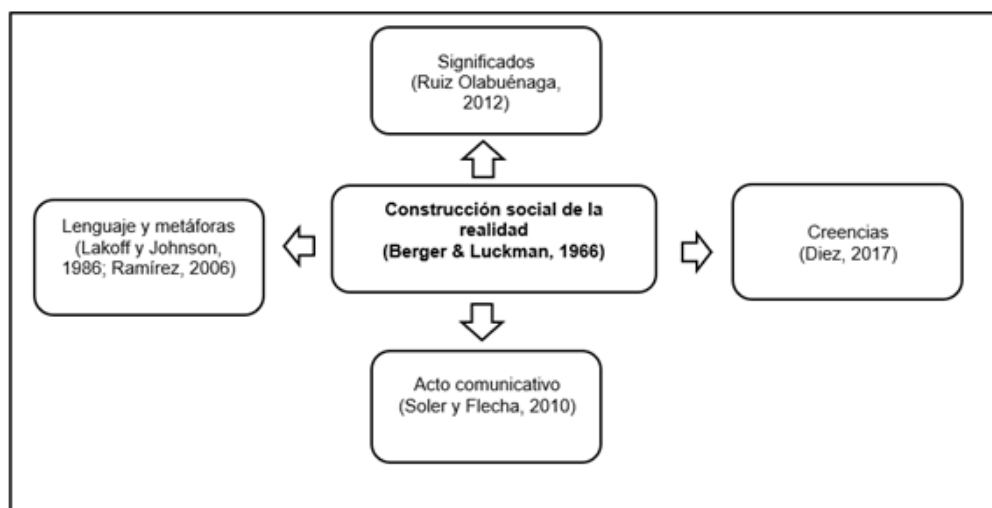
Significados
(Ruiz Olabuénaga, 2012)

Lenguaje y metáforas
(Lakoff y Johnson, 1986; Ramírez, 2006)

Construcción social de la realidad
(Berger & Luckman, 1966)

Creencias
(Diez, 2017)

Acto comunicativo
(Soler y Flecha, 2010)